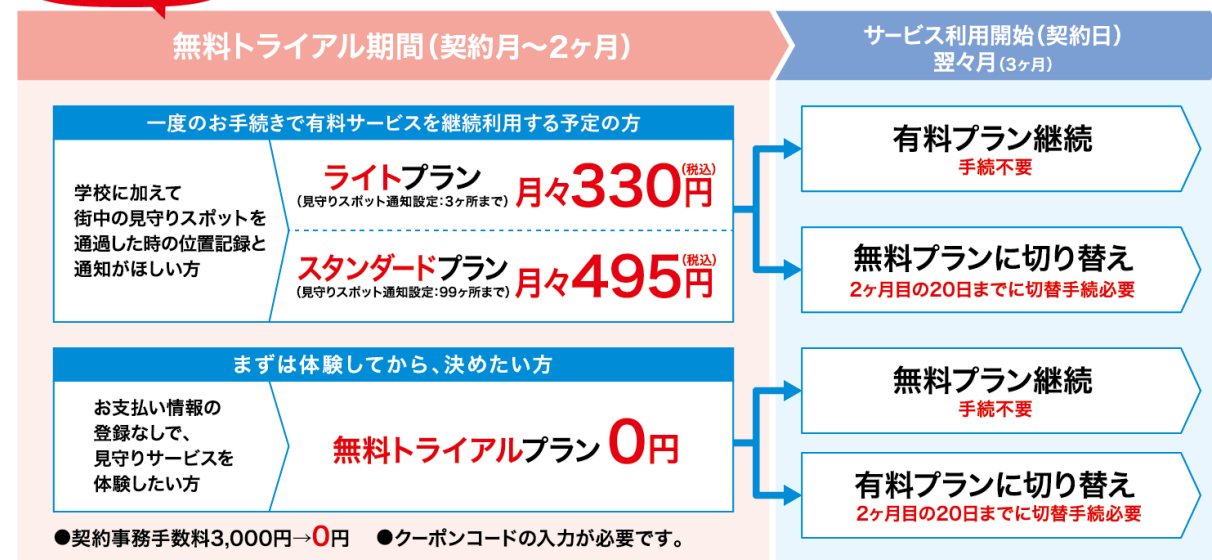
無料トライアル期間（契約月〜2ヶ月）

サービス利用開始（契約日）
翌々月（3ヶ月）

一度のお手続きで有料サービスを継続利用する予定の方

学校に加えて街中の見守りスポットを通過した時の位置記録と通知がほしい方

ライトプラン
（見守りスポット通知設定：3ヶ所まで）
月々330円（税込）

スタンダードプラン
（見守りスポット通知設定：99ヶ所まで）
月々495円（税込）

有料プラン継続
手続不要

無料プランに切り替え
2ヶ月目の20日までに切替手続必要

まずは体験してから、決めたい方

お支払い情報の登録なしで、見守りサービスを体験したい方

無料トライアルプラン 0円

無料プラン継続
手続不要

有料プランに切り替え
2ヶ月目の20日までに切替手続必要

●契約事務手数料3,000円→0円　●クーポンコードの入力が必要です。